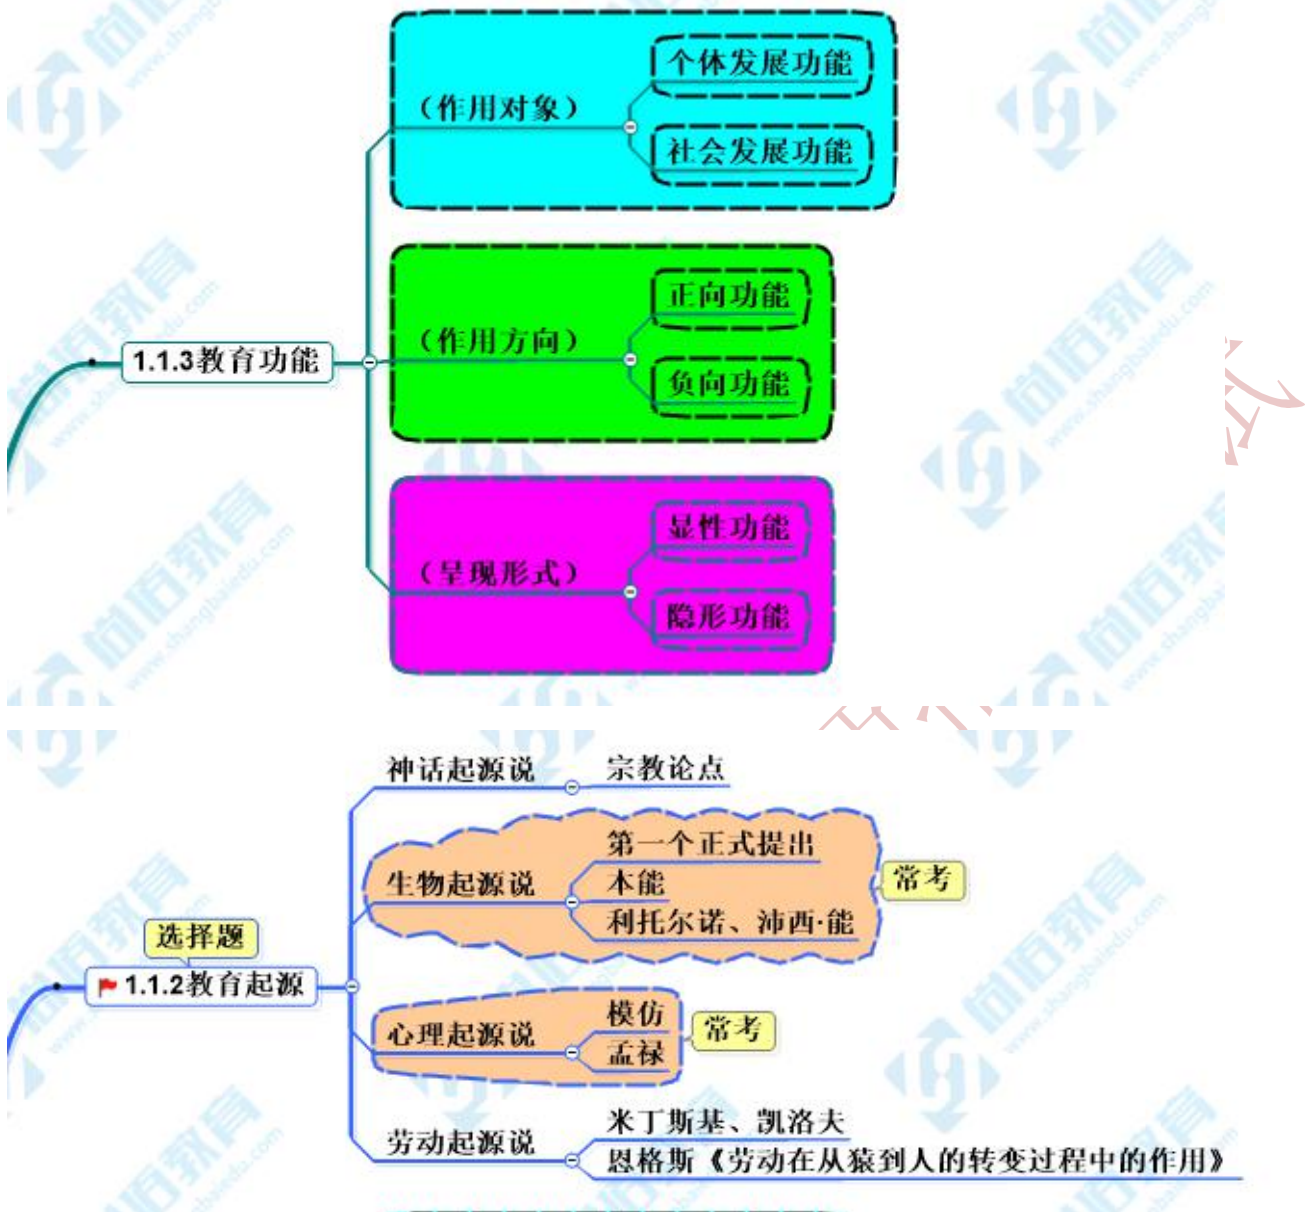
1.1.3教育功能

（作用对象）
个体发展功能
社会发展功能

（作用方向）
正向功能
负向功能

（呈现形式）
显性功能
隐形功能

选择题
1.1.2教育起源

神话起源说
宗教论点

生物起源说
第一个正式提出
本能
利托尔诺、沛西·能
常考

心理起源说
模仿
孟禄
常考

劳动起源说
米丁斯基、凯洛夫
恩格斯《劳动在从猿到人的转变过程中的作用》